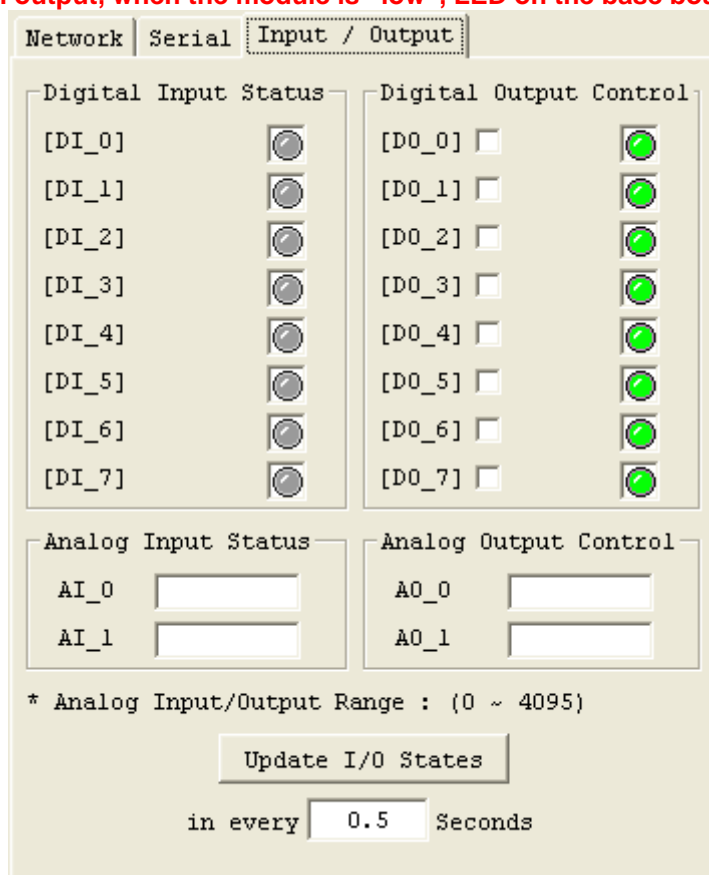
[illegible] output, when the module is "low", LED on the base bo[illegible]

Network | Serial | Input / Output

Digital Input Status

[DI_0]
[DI_1]
[DI_2]
[DI_3]
[DI_4]
[DI_5]
[DI_6]
[DI_7]

Digital Output Control

[DO_0]
[DO_1]
[DO_2]
[DO_3]
[DO_4]
[DO_5]
[DO_6]
[DO_7]

Analog Input Status

AI_0
AI_1

Analog Output Control

AO_0
AO_1

* Analog Input/Output Range : (0 ~ 4095)

Update I/O States

in every 0.5 Seconds